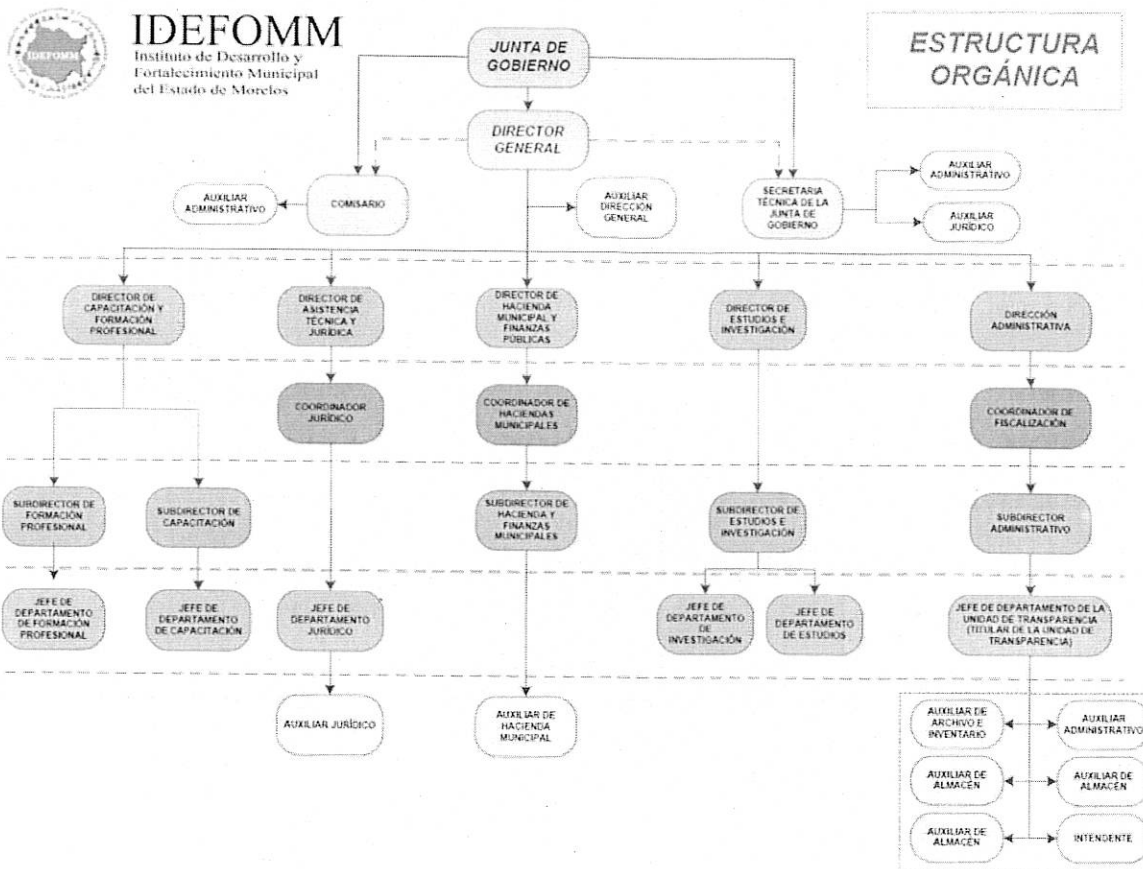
IDEFOMM

IDEFOMM
Instituto de Desarrollo y Fortalecimiento Municipal del Estado de Morelos

ESTRUCTURA ORGÁNICA

JUNTA DE GOBIERNO

DIRECTOR GENERAL

COMISARIO

AUXILIAR ADMINISTRATIVO

AUXILIAR DIRECCIÓN GENERAL

SECRETARIA TÉCNICA DE LA JUNTA DE GOBIERNO

AUXILIAR ADMINISTRATIVO

AUXILIAR JURÍDICO

DIRECTOR DE CAPACITACIÓN Y FORMACIÓN PROFESIONAL

DIRECTOR DE ASISTENCIA TÉCNICA Y JURÍDICA

DIRECTOR DE HACIENDA MUNICIPAL Y FINANZAS PÚBLICAS

DIRECTOR DE ESTUDIOS E INVESTIGACIÓN

DIRECCIÓN ADMINISTRATIVA

COORDINADOR JURÍDICO

COORDINADOR DE HACIENDAS MUNICIPALES

COORDINADOR DE FISCALIZACIÓN

SUBDIRECTOR DE FORMACIÓN PROFESIONAL

SUBDIRECTOR DE CAPACITACIÓN

SUBDIRECTOR DE HACIENDA Y FINANZAS MUNICIPALES

SUBDIRECTOR DE ESTUDIOS E INVESTIGACIÓN

SUBDIRECTOR ADMINISTRATIVO

JEFE DE DEPARTAMENTO DE FORMACIÓN PROFESIONAL

JEFE DE DEPARTAMENTO DE CAPACITACIÓN

JEFE DE DEPARTAMENTO JURÍDICO

JEFE DE DEPARTAMENTO DE INVESTIGACIÓN

JEFE DE DEPARTAMENTO DE ESTUDIOS

JEFE DE DEPARTAMENTO DE LA UNIDAD DE TRANSPARENCIA (TITULAR DE LA UNIDAD DE TRANSPARENCIA)

AUXILIAR JURÍDICO

AUXILIAR DE HACIENDA MUNICIPAL

AUXILIAR DE ARCHIVO E INVENTARIO

AUXILIAR ADMINISTRATIVO

AUXILIAR DE ALMACÉN

AUXILIAR DE ALMACÉN

AUXILIAR DE ALMACÉN

INTENDENTE